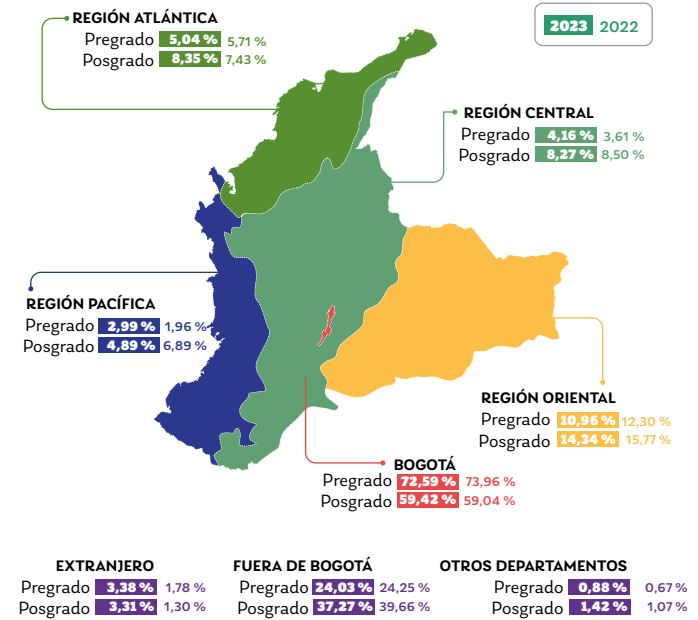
2023 2022

REGIÓN ATLÁNTICA
Pregrado 5,04 % 5,71 %
Posgrado 8,35 % 7,43 %

REGIÓN CENTRAL
Pregrado 4,16 % 3,61 %
Posgrado 8,27 % 8,50 %

REGIÓN PACÍFICA
Pregrado 2,99 % 1,96 %
Posgrado 4,89 % 6,89 %

REGIÓN ORIENTAL
Pregrado 10,96 % 12,30 %
Posgrado 14,34 % 15,77 %

BOGOTÁ
Pregrado 72,59 % 73,96 %
Posgrado 59,42 % 59,04 %

EXTRANJERO
Pregrado 3,38 % 1,78 %
Posgrado 3,31 % 1,30 %

FUERA DE BOGOTÁ
Pregrado 24,03 % 24,25 %
Posgrado 37,27 % 39,66 %

OTROS DEPARTAMENTOS
Pregrado 0,88 % 0,67 %
Posgrado 1,42 % 1,07 %